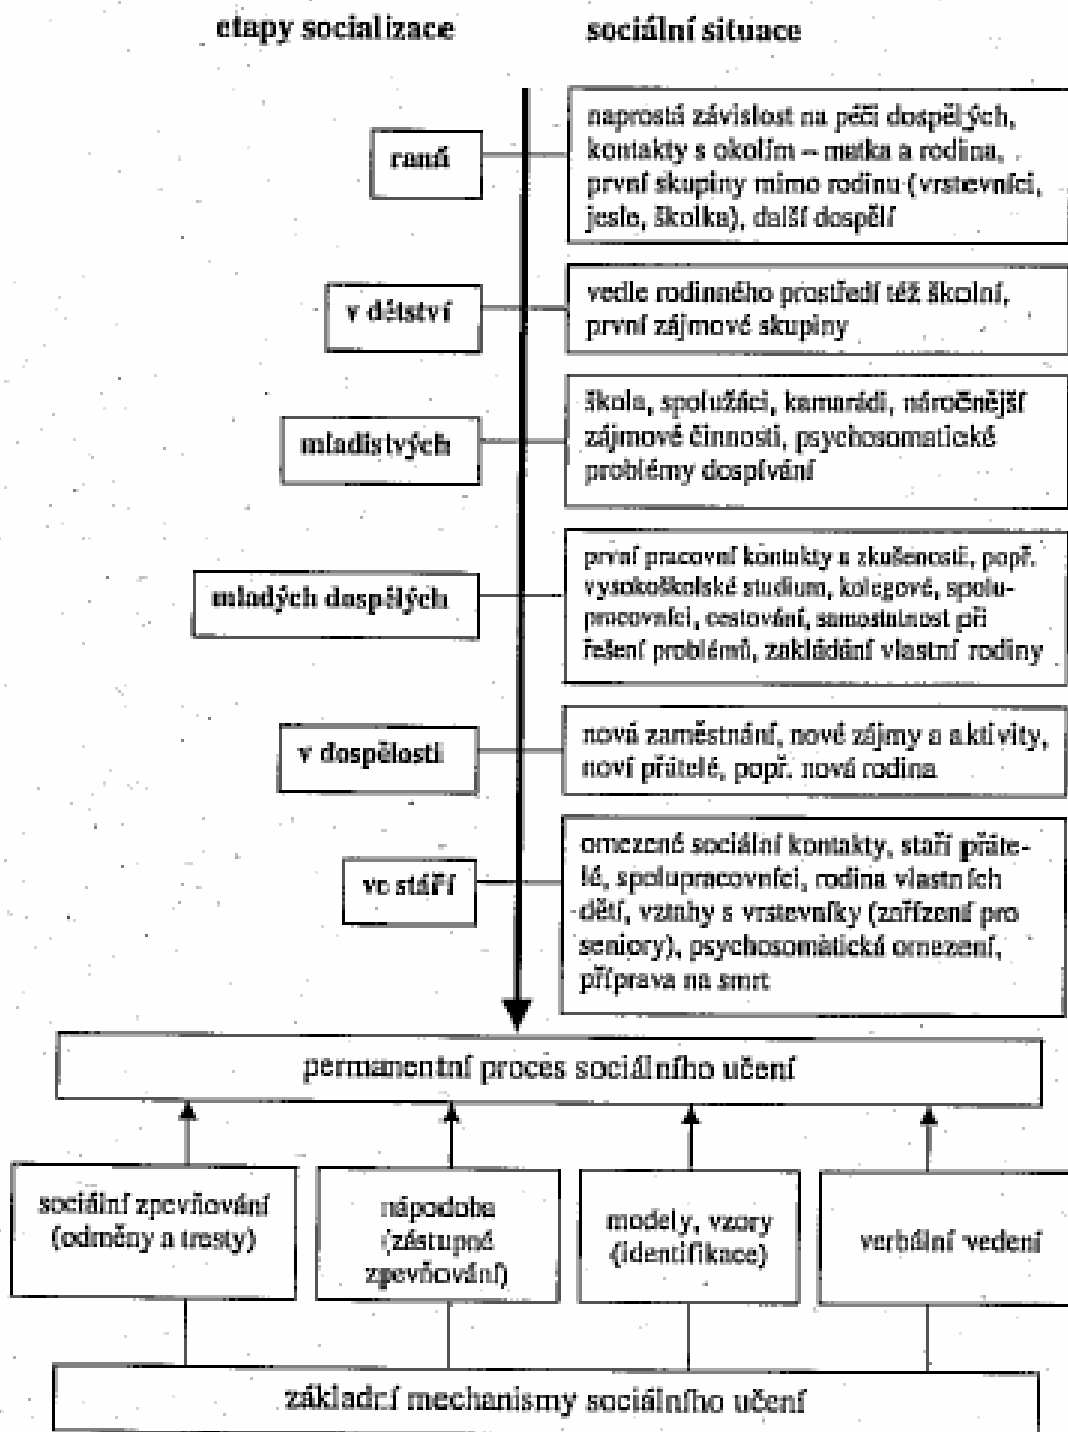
etapy socializace

sociální situace

raná

naprostá závislost na péči dospělých, kontakty s okolím – matka a rodina, první skupiny mimo rodinu (vrstevníci, jesle, školka), další dospělí

v dětství

vedle rodinného prostředí též školní, první zájmové skupiny

mladistvých

škola, spolužáci, kamarádi, náročnější zájmové činnosti, psychosomatické problémy dospívání

mladých dospělých

první pracovní kontakty a zkušenosti, popř. vysokoškolské studium, kolegové, spolupracovníci, cestování, samostatnost při řešení problémů, zakládání vlastní rodiny

v dospělosti

nová zaměstnání, nové zájmy a aktivity, noví přátelé, popř. nová rodina

ve stáří

omezené sociální kontakty, staří přátelé, spolupracovníci, rodina vlastních dětí, vztahy s vrstevníky (zařízení pro seniory), psychosomatická omezení, příprava na smrt

permanentní proces sociálního učení

sociální zpevňování (odměny a tresty)

nápodoba (zástupné zpevňování)

modely, vzory (identifikace)

verbální vedení

základní mechanismy sociálního učení